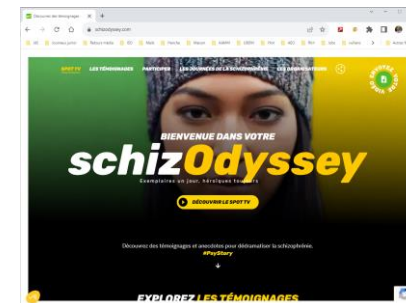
Découvrir des témoignages ×
schizodyssey.com
SPOT TV LES TÉMOIGNAGES PARTICIPEZ LES JOURNÉES DE LA SCHIZOPHRÉNIE LES ORGANISATEURS
BIENVENUE DANS VOTRE
schizOdyssey
Exemplaires un jour, héroïques toujours
DÉCOUVRIR LE SPOT TV
Découvrez des témoignages et anecdotes pour dédramatiser la schizophrénie.
#PsyStory
EXPLOREZ LES TÉMOIGNAGES